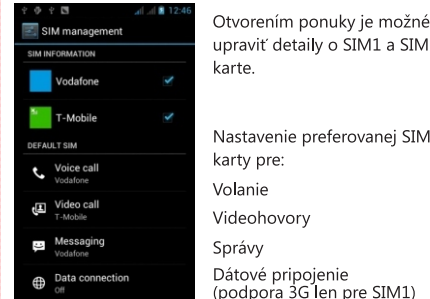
12:46

SIM management

SIM INFORMATION

Vodafone

T-Mobile

DEFAULT SIM

Voice call
Vodafone

Video call
T-Mobile

Messaging
Vodafone

Data connection
Off

Otvorením ponuky je možné upraviť detaily o SIM1 a SIM karte.

Nastavenie preferovanej SIM karty pre:

Volanie

Videohovory

Správy

Dátové pripojenie (podpora 3G len pre SIM1)